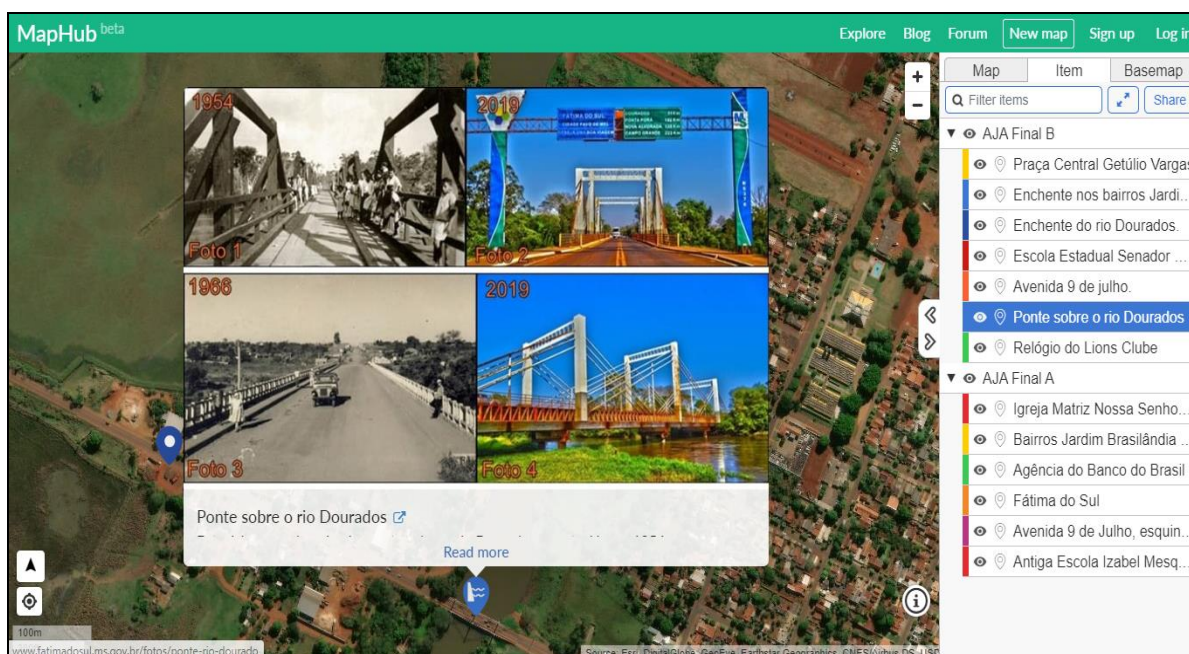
MapHub beta

Explore Blog Forum New map Sign up Log in

Map Item Basemap

Filter items Share

AJA Final B
Praça Central Getúlio Vargas
Enchente nos bairros Jardi...
Enchente do rio Dourados.
Escola Estadual Senador ...
Avenida 9 de julho.
Ponte sobre o rio Dourados
Relógio do Lions Clube
AJA Final A
Igreja Matriz Nossa Senho...
Bairros Jardim Brasilândia ...
Agência do Banco do Brasil
Fátima do Sul
Avenida 9 de Julho, esquin...
Antiga Escola Izabel Mesq...

1954
Foto 1
2019
Foto 2
1966
Foto 3
2019
Foto 4

Ponte sobre o rio Dourados
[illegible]
Read more

100m
www.fatimadosul.ms.gov.br/fotos/ponte-rio-dourado
Source: Esri, DigitalGlobe, GeoEye, Earthstar Geographics, CNES/Airbus DS, USD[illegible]